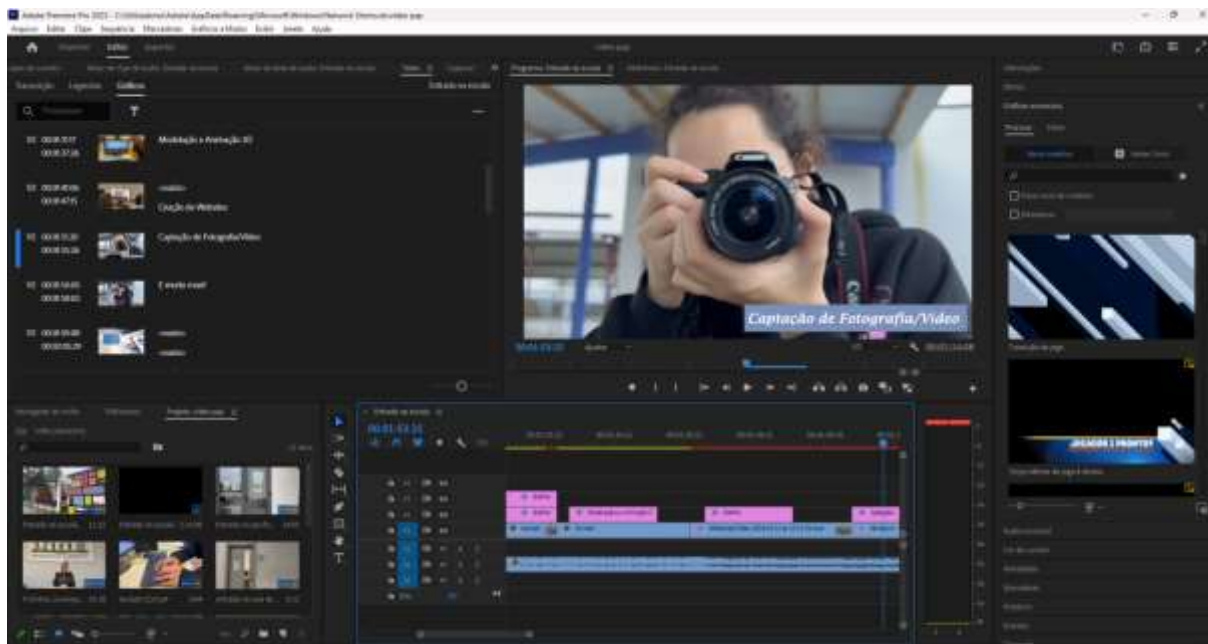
Adobe Premiere Pro 2021
Arquivo Editar Clipe Sequência Marcadores Gráficos e Títulos Exibir Janela Ajuda

Início Importar Editar Exportar

Transcrição Legendas Gráficos

00:00:37:17
00:00:37:26
Modelação e Animação 3D

00:00:40:06
00:00:47:15
Criação de Websites

00:00:51:20
00:00:55:26
Captação de Fotografia/Vídeo

00:00:58:05
00:00:58:03
E muito mais!

00:00:59:00
00:00:06:29

Captação de Fotografia/Vídeo

00:01:13:15

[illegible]